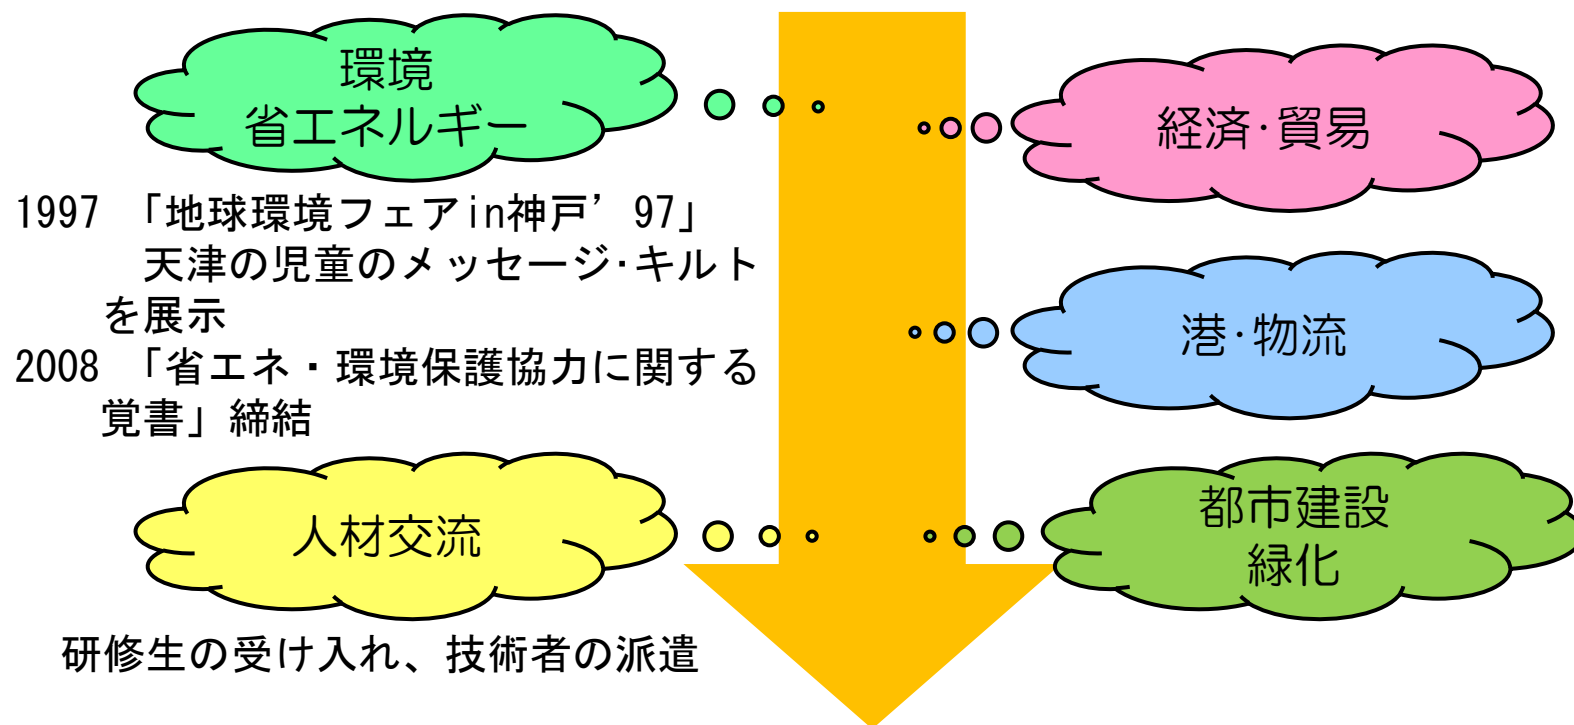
環境
省エネルギー

経済·貿易

1997 「地球環境フェアin神戸’97」
天津の児童のメッセージ·キルトを展示
2008 「省エネ・環境保護協力に関する覚書」締結

港·物流

人材交流

都市建設
緑化

研修生の受け入れ、技術者の派遣